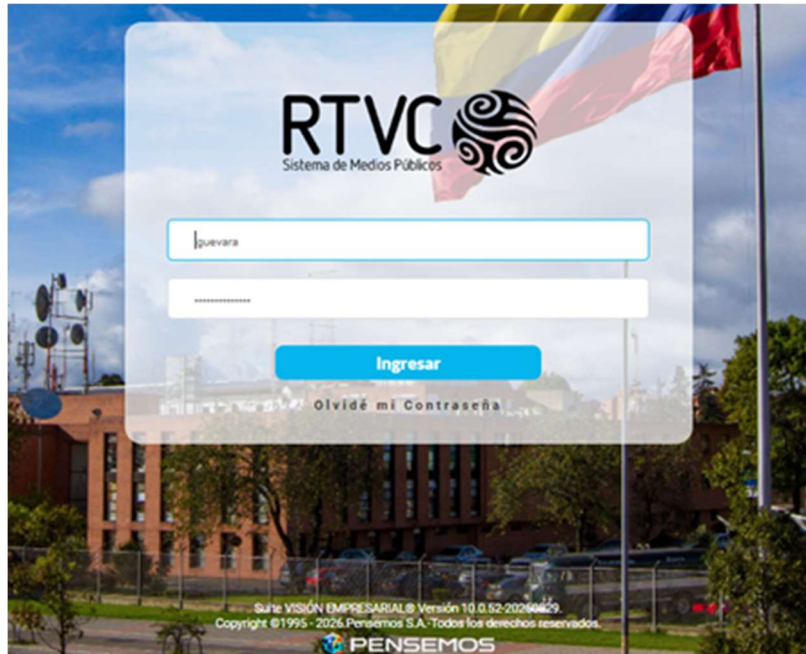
RTVC
Sistema de Medios Públicos

guevara

••••••••••••••

Ingresar

Olvidé mi Contraseña

Suite VISION EMPRESARIAL® Versión 10.0.52-20260829.
Copyright ©1995 - 2026 Pensemos S.A. Todos los derechos reservados.
PENSEMOS